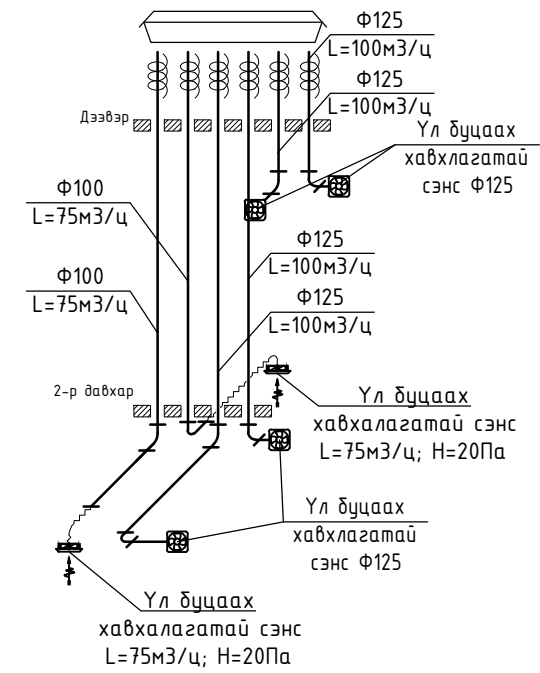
Ф125
L=100м3/ц

Ф125
L=100м3/ц

Дээвэр

Үл буцаах хавхлагатай сэнс Ф125

Ф100
L=75м3/ц

Ф100
L=75м3/ц

Ф125
L=100м3/ц

Ф125
L=100м3/ц

2-р давхар

Үл буцаах хавхалагатай сэнс L=75м3/ц; H=20Па

Үл буцаах хавхлагатай сэнс Ф125

Үл буцаах хавхалагатай сэнс L=75м3/ц; H=20Па